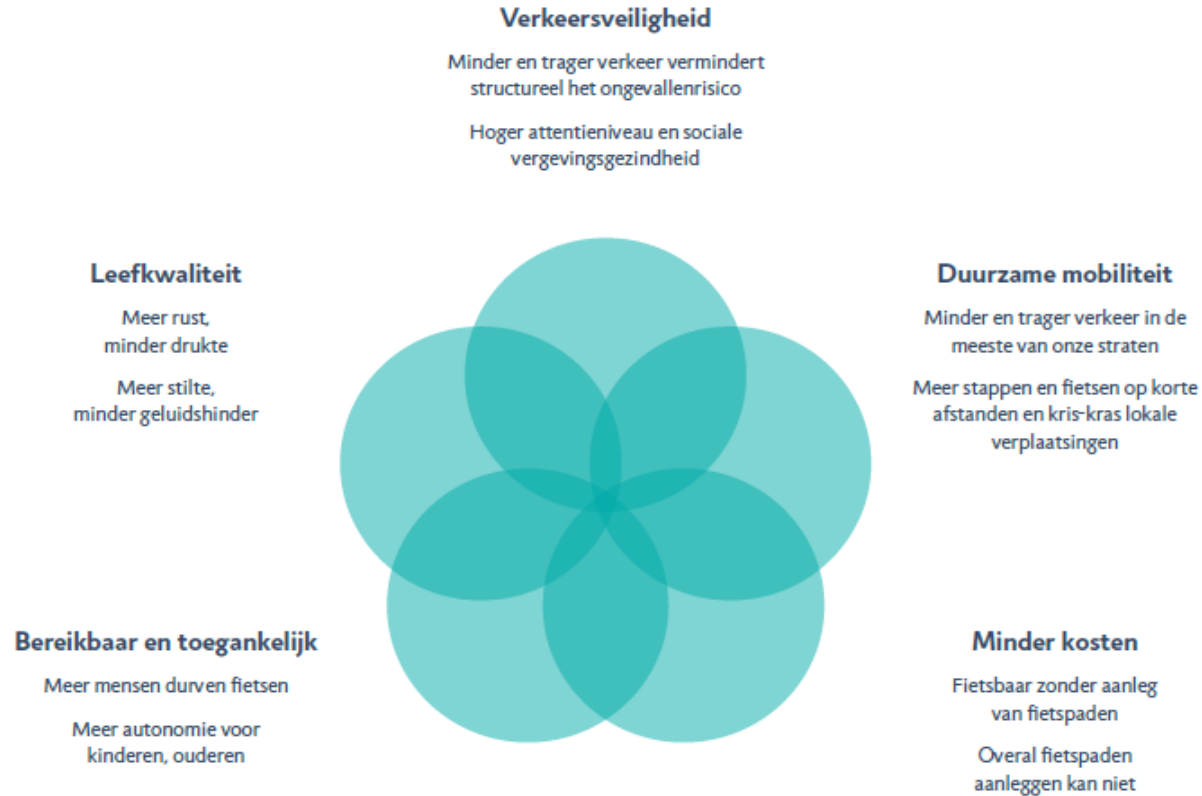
**Verkeersveiligheid**

Minder en trager verkeer vermindert structureel het ongevallenrisico

Hoger attentieniveau en sociale vergevingsgezindheid

**Leefkwaliteit**

Meer rust, minder drukte

Meer stilte, minder geluidshinder

**Duurzame mobiliteit**

Minder en trager verkeer in de meeste van onze straten

Meer stappen en fietsen op korte afstanden en kris-kras lokale verplaatsingen

**Bereikbaar en toegankelijk**

Meer mensen durven fietsen

Meer autonomie voor kinderen, ouderen

**Minder kosten**

Fietsbaar zonder aanleg van fietspaden

Overal fietspaden aanleggen kan niet